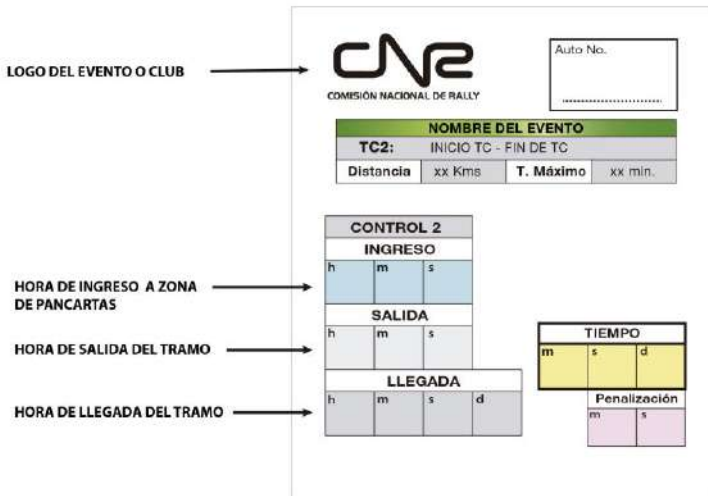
LOGO DEL EVENTO O CLUB

CNR
COMISIÓN NACIONAL DE RALLY

Auto No.
..............................

NOMBRE DEL EVENTO

| TC2: | INICIO TC - FIN DE TC | | |
|---|---|---|---|
| Distancia | xx Kms | T. Máximo | xx min. |

CONTROL 2

INGRESO

| h | m | s |
|---|---|---|

HORA DE INGRESO A ZONA DE PANCARTAS

SALIDA

| h | m | s |
|---|---|---|

HORA DE SALIDA DEL TRAMO

LLEGADA

| h | m | s | d |
|---|---|---|---|

HORA DE LLEGADA DEL TRAMO

TIEMPO

| m | s | d |
|---|---|---|

Penalización

| m | s |
|---|---|